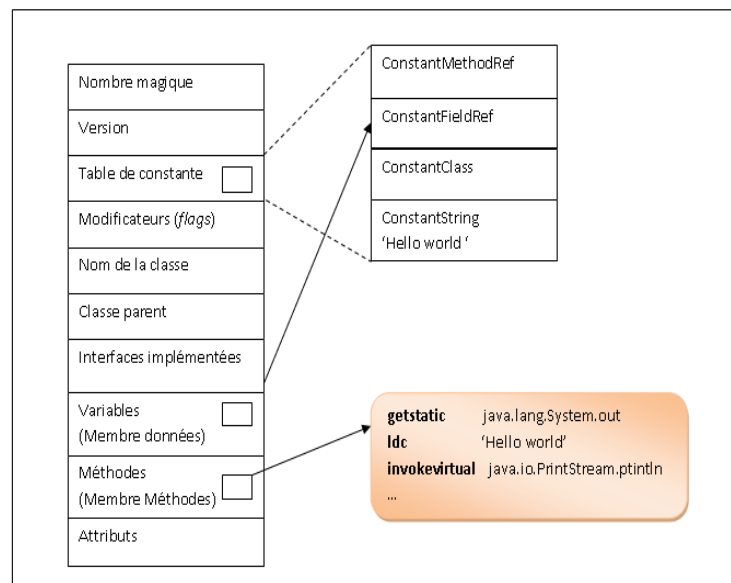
Nombre magique

Version

Table de constante

Modificateurs (*flags*)

Nom de la classe

Classe parent

Interfaces implémentées

Variables
(Membre données)

Méthodes
(Membre Méthodes)

Attributs

ConstantMethodRef

ConstantFieldRef

ConstantClass

ConstantString
'Hello world '

**getstatic** java.lang.System.out
**ldc** 'Hello world'
**invokevirtual** java.io.PrintStream.ptintln
...